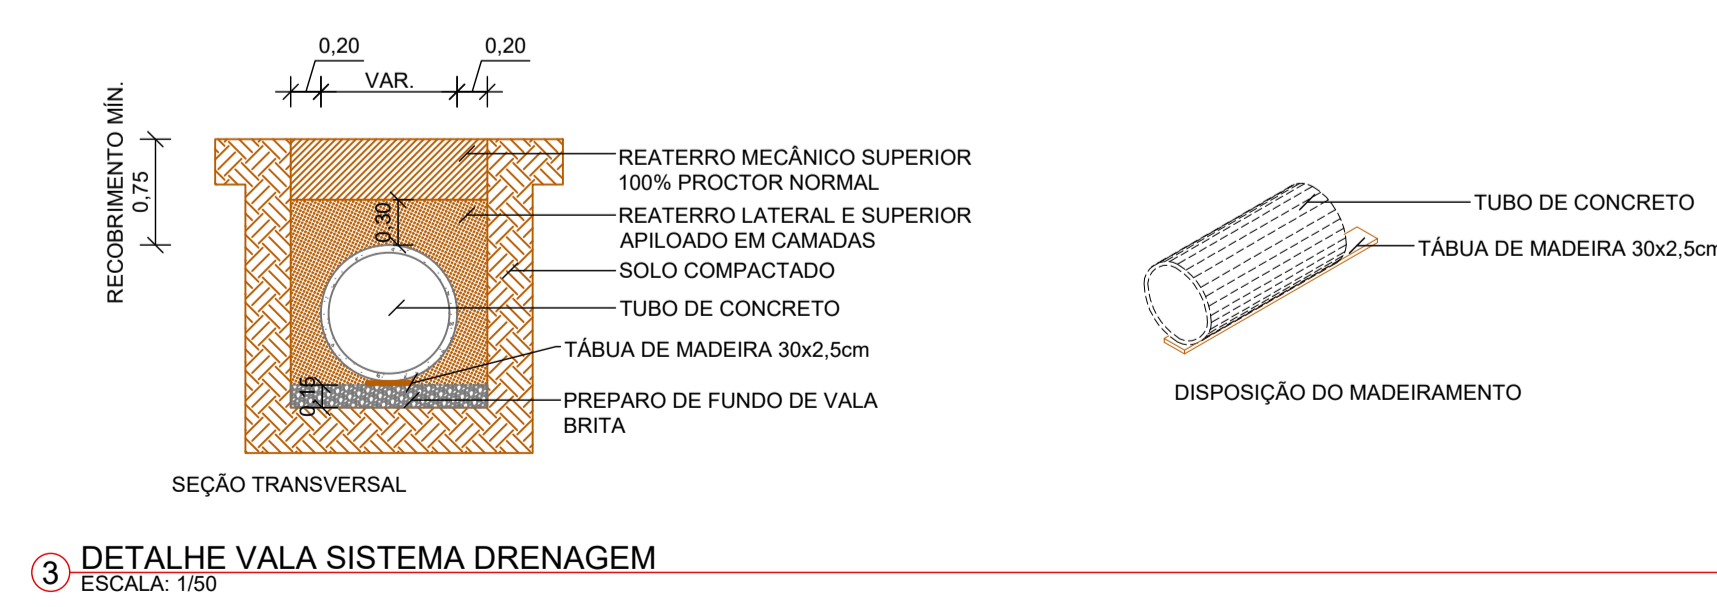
0,20
0,20
VAR.
RECOBRIMENTO MÍN.
0,75
0,30
0,15
REATERRO MECÂNICO SUPERIOR
100% PROCTOR NORMAL
REATERRO LATERAL E SUPERIOR
APILOADO EM CAMADAS
SOLO COMPACTADO
TUBO DE CONCRETO
TÁBUA DE MADEIRA 30x2,5cm
PREPARO DE FUNDO DE VALA
BRITA
SEÇÃO TRANSVERSAL
TUBO DE CONCRETO
TÁBUA DE MADEIRA 30x2,5c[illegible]
DISPOSIÇÃO DO MADEIRAMENTO
3
DETALHE VALA SISTEMA DRENAGEM
ESCALA: 1/50